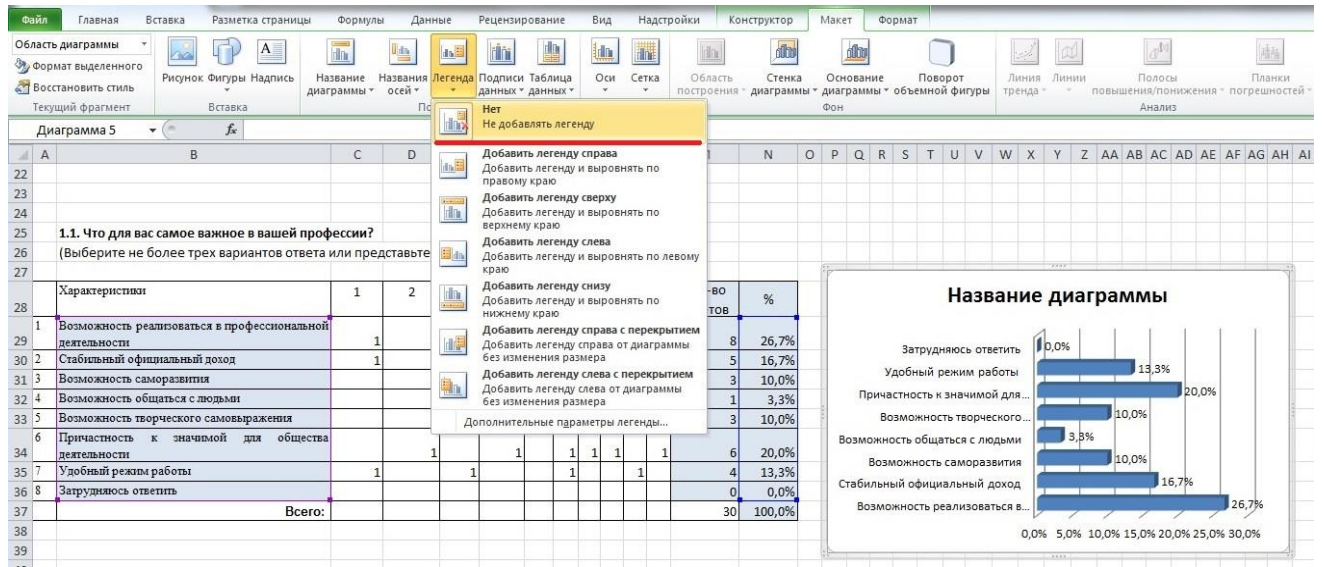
Файл Главная Вставка Разметка страницы Формулы Данные Рецензирование Вид Надстройки Конструктор Макет Формат

Область диаграммы
Формат выделенного
Восстановить стиль
Текущий фрагмент

Рисунок Фигуры Надпись
Вставка

Название диаграммы
Названия осей
Легенда
Подписи данных
Таблица данных
Оси
Сетка
Область построения
Стенка диаграммы
Основание диаграммы
Поворот объемной фигуры
Фон
Линия тренда
Линии
Полосы повышения/понижения
Планки погрешностей
Анализ

Диаграмма 5 $f_x$

Нет
Не добавлять легенду

Добавить легенду справа
Добавить легенду и выровнять по правому краю

Добавить легенду сверху
Добавить легенду и выровнять по верхнему краю

Добавить легенду слева
Добавить легенду и выровнять по левому краю

Добавить легенду снизу
Добавить легенду и выровнять по нижнему краю

Добавить легенду справа с перекрытием
Добавить легенду справа от диаграммы без изменения размера

Добавить легенду слева с перекрытием
Добавить легенду слева от диаграммы без изменения размера

Дополнительные параметры легенды...

A B C D N O P Q R S T U V W X Y Z AA AB AC AD AE AF AG AH AI

22
23
24
25 1.1. Что для вас самое важное в вашей профессии?
26 (Выберите не более трех вариантов ответа или представьте
27

| | Характеристики | 1 | 2 | | | | | | | -во тов | % |
|---|---|---|---|---|---|---|---|---|---|---|---|
| 1 | Возможность реализоваться в профессиональной деятельности | 1 | | | | | | | | 8 | 26,7% |
| 2 | Стабильный официальный доход | 1 | | | | | | | | 5 | 16,7% |
| 3 | Возможность саморазвития | | | | | | | | | 3 | 10,0% |
| 4 | Возможность общаться с людьми | | | | | | | | | 1 | 3,3% |
| 5 | Возможность творческого самовыражения | | | | | | | | | 3 | 10,0% |
| 6 | Причастность к значимой для общества деятельности | | | 1 | 1 | 1 | 1 | 1 | 1 | 6 | 20,0% |
| 7 | Удобный режим работы | 1 | | 1 | | 1 | | 1 | | 4 | 13,3% |
| 8 | Затрудняюсь ответить | | | | | | | | | 0 | 0,0% |
| | Всего: | | | | | | | | | 30 | 100,0% |

38
39

Название диаграммы

Затрудняюсь ответить 0,0%
Удобный режим работы 13,3%
Причастность к значимой для... 20,0%
Возможность творческого... 10,0%
Возможность общаться с людьми 3,3%
Возможность саморазвития 10,0%
Стабильный официальный доход 16,7%
Возможность реализоваться в... 26,7%

0,0% 5,0% 10,0% 15,0% 20,0% 25,0% 30,0%